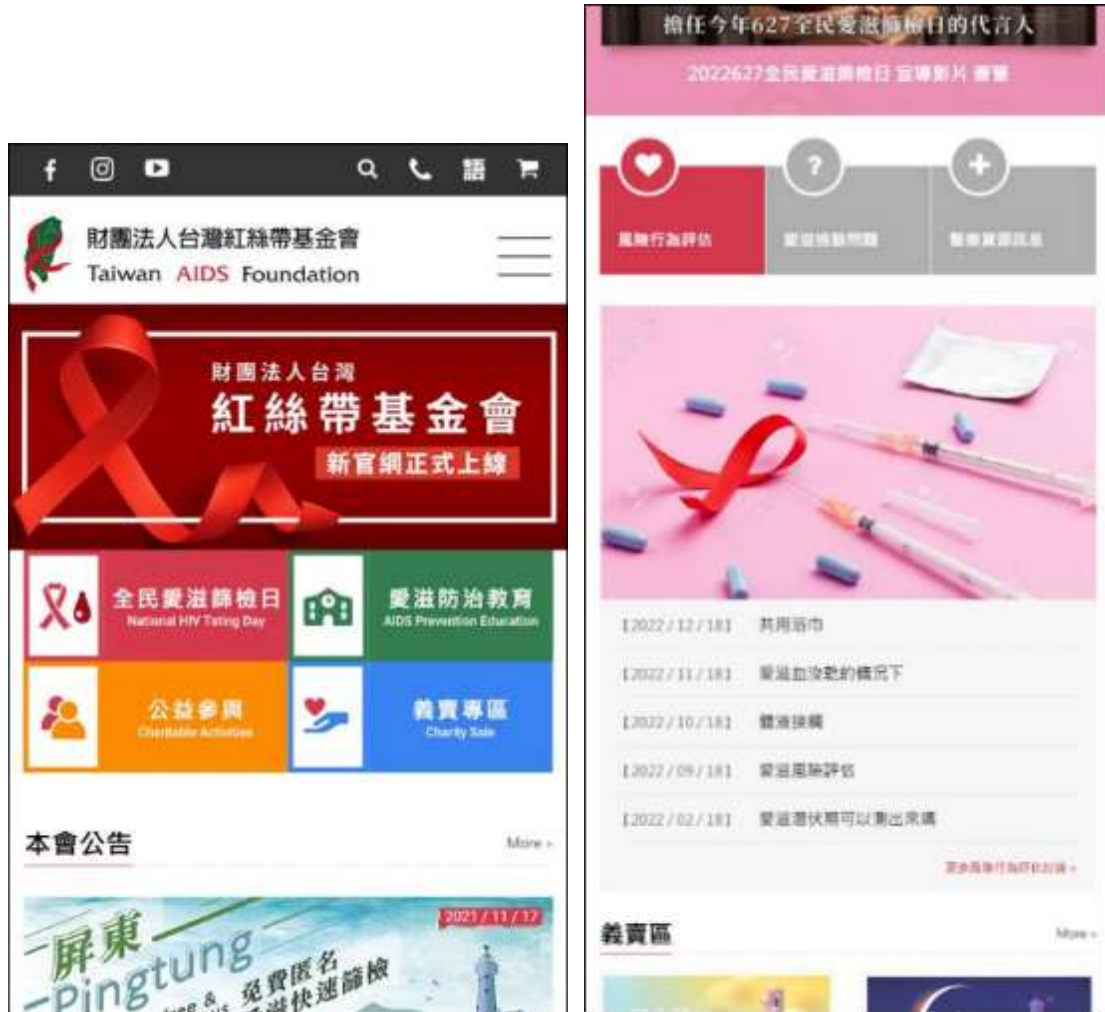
財團法人台灣紅絲帶基金會
Taiwan AIDS Foundation

財團法人台灣
紅絲帶基金會
新官網正式上線

全民愛滋篩檢日
National HIV Testing Day

愛滋防治教育
AIDS Prevention Education

公益參與
Charitable Activities

義賣專區
Charity Sale

本會公告

More ›

2021 / 11 / 17

屏東
Pingtung
免費匿名
愛滋快速篩檢

擔任今年627全民愛滋篩檢日的代言人

2022627全民愛滋篩檢日 宣導影片 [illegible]

風險行為評估

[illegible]

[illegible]

【2022 / 12 / 18】 共用浴巾

【2022 / 11 / 18】 愛滋血液乾的情況下

【2022 / 10 / 18】 體液接觸

【2022 / 09 / 18】 愛滋風險評估

【2022 / 02 / 18】 愛滋潛伏期可以測出來嗎

更多風險行為評估討論 ›

義賣區

More ›